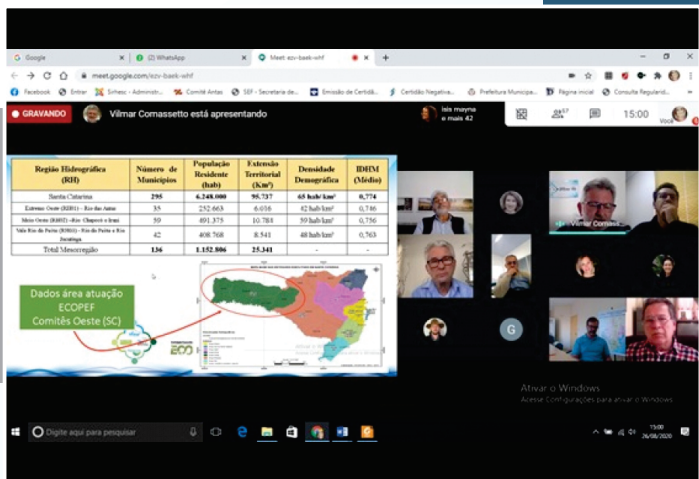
Google
(2) WhatsApp
Meet- ezv-baek-whf
meet.google.com/ezv-baek-whf
Facebook Entrar Sirhesc - Administr... Comitê Antas SEF - Secretaria de... Emissão de Certidã... Certidão Negativa... Prefeitura Municipa... Página inicial Consulte Regularid...

GRAVANDO Vilmar Comassetto está apresentando
Isis mayna e mais 42
57
15:00
Você

| Região Hidrográfica (RH) | Número de Municípios | População Residente (hab) | Extensão Territorial (Km²) | Densidade Demográfica | IDHM (Médio) |
|---|---|---|---|---|---|
| Santa Catarina | 295 | 6.248.000 | 95.737 | 65 hab/km² | 0,774 |
| Extremo Oeste (RH01) - Rio das Antas | 35 | 252.663 | 6.016 | 42 hab/km² | 0,746 |
| Meio Oeste (RH02) - Rio Chapecó e Irani | 59 | 491.375 | 10.784 | 50 hab/km² | 0,756 |
| Vale Rio do Peixe (RH03) - Rio do Peixe e Rio Jacutinga | 42 | 408.768 | 8.541 | 48 hab/km² | 0,763 |
| Total Mesorregião | 136 | 1.152.806 | 25.341 | - | - |

Dados área atuação ECOPEF Comitês Oeste (SC)

ECO

Vilmar Comass...

G

Ativar o Windows
Acesse Configurações para ativar o Windows.

Digite aqui para pesquisar
15:00
26/08/2020